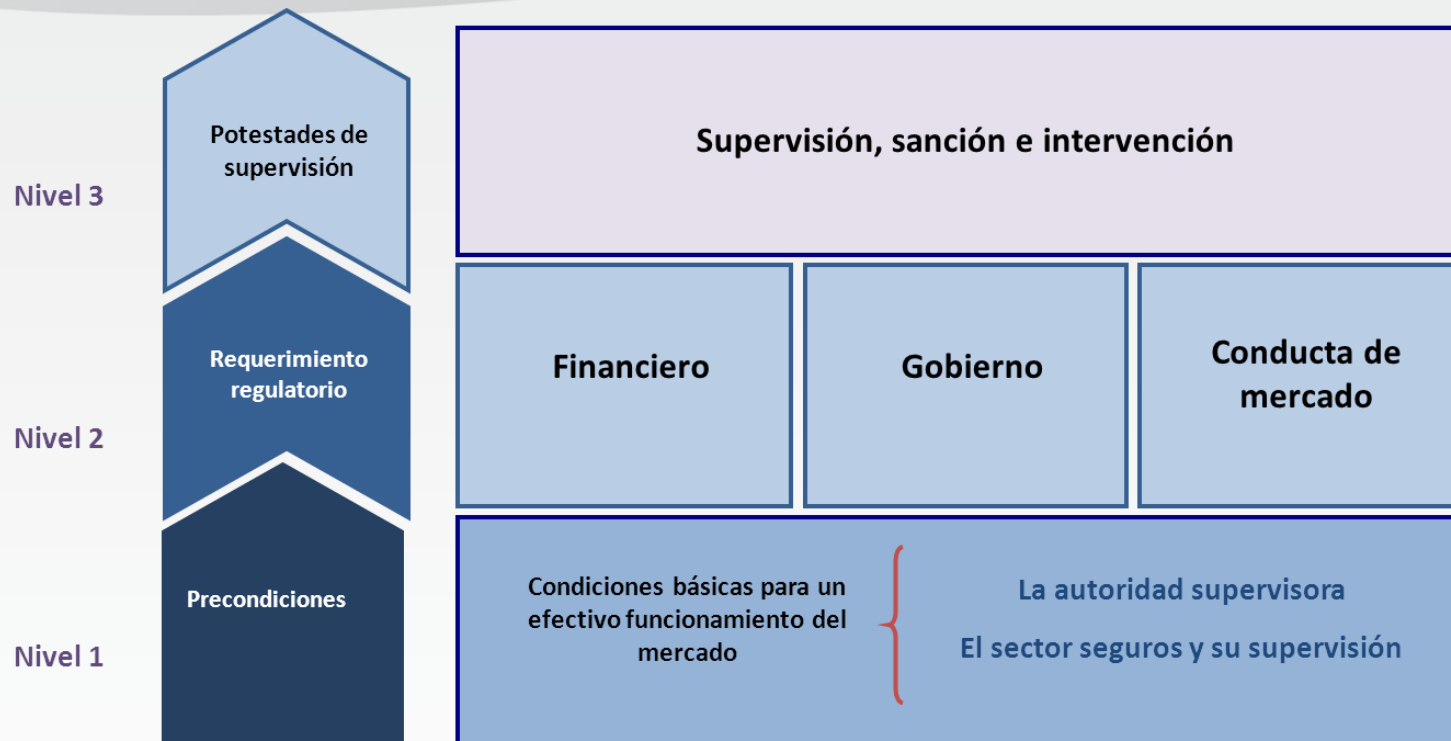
Potestades de supervisión

Nivel 3

Supervisión, sanción e intervención

Requerimiento regulatorio

Nivel 2

Financiero

Gobierno

Conducta de mercado

Precondiciones

Nivel 1

Condiciones básicas para un efectivo funcionamiento del mercado

La autoridad supervisora

El sector seguros y su supervisión